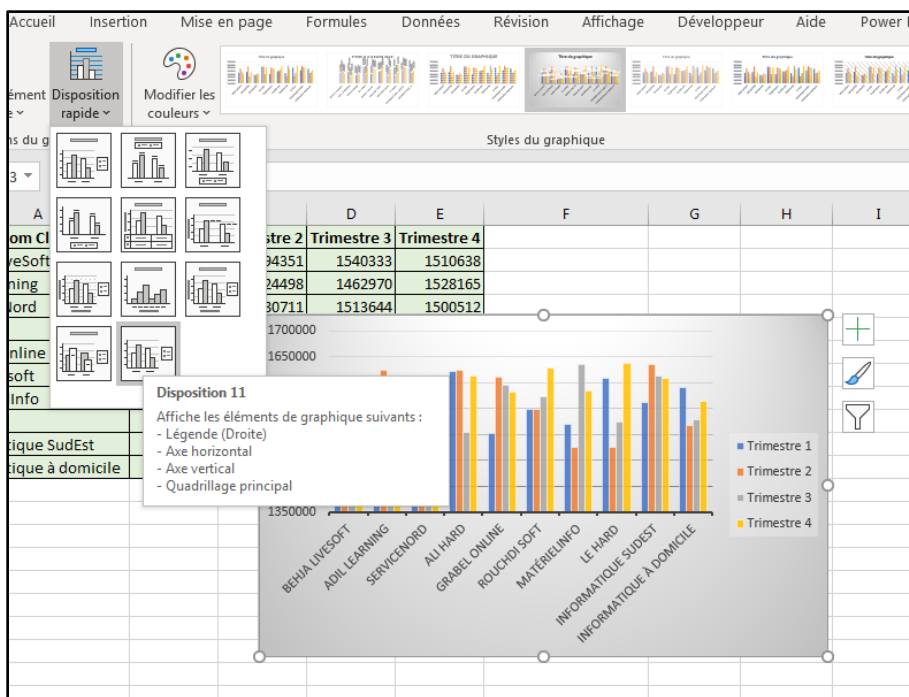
Accueil Insertion Mise en page Formules Données Révision Affichage Développeur Aide Power

élément Disposition rapide Modifier les couleurs

ns du g

Styles du graphique

3

A D E F G H I

om Cl stre 2 Trimestre 3 Trimestre 4

veSoft 94351 1540333 1510638

ning 24498 1462970 1528165

Nord 30711 1513644 1500512

nline

soft

Info

tique SudEst

tique à domicile

1700000

1650000

1350000

Disposition 11

Affiche les éléments de graphique suivants :
- Légende (Droite)
- Axe horizontal
- Axe vertical
- Quadrillage principal

BEHJA LIVESOFT
ADIL LEARNING
SERVICENORD
ALI HARD
GRABEL ONLINE
ROUCHDI SOFT
MATÉRIELINFO
LE HARD
INFORMATIQUE SUDEST
INFORMATIQUE À DOMICILE

Trimestre 1
Trimestre 2
Trimestre 3
Trimestre 4